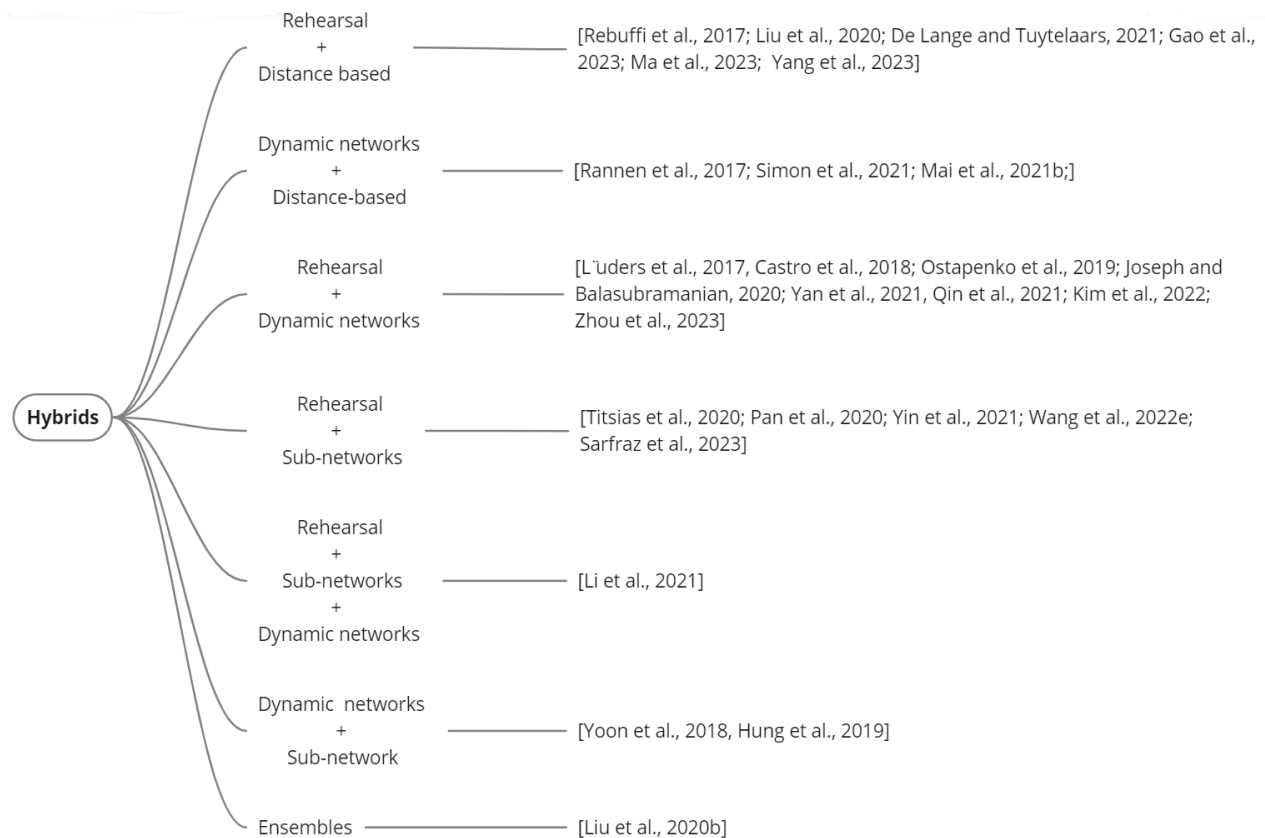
Hybrids

Rehearsal
+
Distance based

[Rebuffi et al., 2017; Liu et al., 2020; De Lange and Tuytelaars, 2021; Gao et al., 2023; Ma et al., 2023; Yang et al., 2023]

Dynamic networks
+
Distance-based

[Rannen et al., 2017; Simon et al., 2021; Mai et al., 2021b;]

Rehearsal
+
Dynamic networks

[L¨uders et al., 2017, Castro et al., 2018; Ostapenko et al., 2019; Joseph and Balasubramanian, 2020; Yan et al., 2021, Qin et al., 2021; Kim et al., 2022; Zhou et al., 2023]

Rehearsal
+
Sub-networks

[Titsias et al., 2020; Pan et al., 2020; Yin et al., 2021; Wang et al., 2022e; Sarfraz et al., 2023]

Rehearsal
+
Sub-networks
+
Dynamic networks

[Li et al., 2021]

Dynamic networks
+
Sub-network

[Yoon et al., 2018, Hung et al., 2019]

Ensembles

[Liu et al., 2020b]